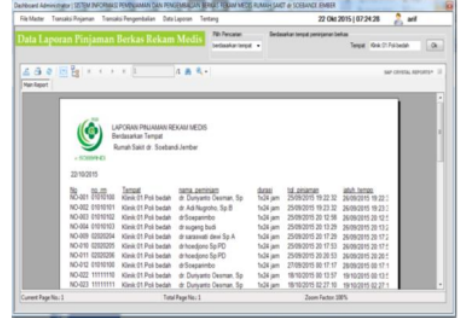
Dashboard Administrator | SISTEM INFORMASI PEMINJAMAN DAN PENGEMBALIAN BERKAS REKAM MEDIS RUMAH SAKIT dr SOEBANDI JEMBER

File Master Transaksi Peminjaman Transaksi Pengembalian Data Laporan Tentang 22 Okt 2015 | 07:24:28 arif

Data Laporan Pinjaman Berkas Rekam Medis

Filter Pencarian berdasarkan tempat Berdasarkan tempat peminjaman berkas Tempat Klinik 01 Poli bedah Ok

Main Report

SAP CRYSTAL REPORTS

LAPORAN PINJAMAN REKAM MEDIS
Berdasarkan Tempat
Rumah Sakit dr. Soebandi Jember

SOEBANDI

22/10/2015

| No | no_rm | Tempat | nama_peminjam | durasi | tgl_pinjaman | jatuh_tempo |
|---|---|---|---|---|---|---|
| NO-001 | 01010100 | Klinik 01 Poli bedah | dr. Duryanto Oesman, Sp | 1x24 jam | 25/09/2015 19:22:32 | 26/09/2015 19:22 |
| NO-002 | 01010100 | Klinik 01 Poli bedah | dr Adi Nugroho, Sp.B | 1x24 jam | 25/09/2015 19:23:32 | 26/09/2015 19:23 |
| NO-003 | 01010102 | Klinik 01 Poli bedah | dr.Soeparimbo | 1x24 jam | 25/09/2015 20:12:06 | 26/09/2015 20:12 |
| NO-004 | 01010103 | Klinik 01 Poli bedah | dr.sugeng budi | 1x24 jam | 25/09/2015 20:13:29 | 26/09/2015 20:13 |
| NO-009 | 02020204 | Klinik 01 Poli bedah | dr.saraswati dewi Sp.A | 1x24 jam | 25/09/2015 20:17:29 | 26/09/2015 20:17 |
| NO-010 | 02020205 | Klinik 01 Poli bedah | dr.hoedjono Sp.PD | 1x24 jam | 25/09/2015 20:17:53 | 26/09/2015 20:17 |
| NO-011 | 02020206 | Klinik 01 Poli bedah | dr.hoedjono Sp.PD | 1x24 jam | 25/09/2015 20:20:53 | 26/09/2015 20:2 |
| NO-020 | 01010100 | Klinik 01 Poli bedah | dr.Soeparimbo | 1x24 jam | 25/09/2015 20:17:17 | 26/09/2015 20:1 |
| NO-022 | 11111110 | Klinik 01 Poli bedah | dr. Duryanto Oesman, Sp | 1x24 jam | 18/10/2015 10:57:10 | 19/10/2015 10:5 |
| NO-023 | 11111111 | Klinik 01 Poli bedah | dr. Duryanto Oesman, Sp | 1x24 jam | 18/10/2015 02:27:10 | 19/10/2015 02:2 |

Current Page No.: 1 Total Page No.: 1 Zoom Factor: 100%